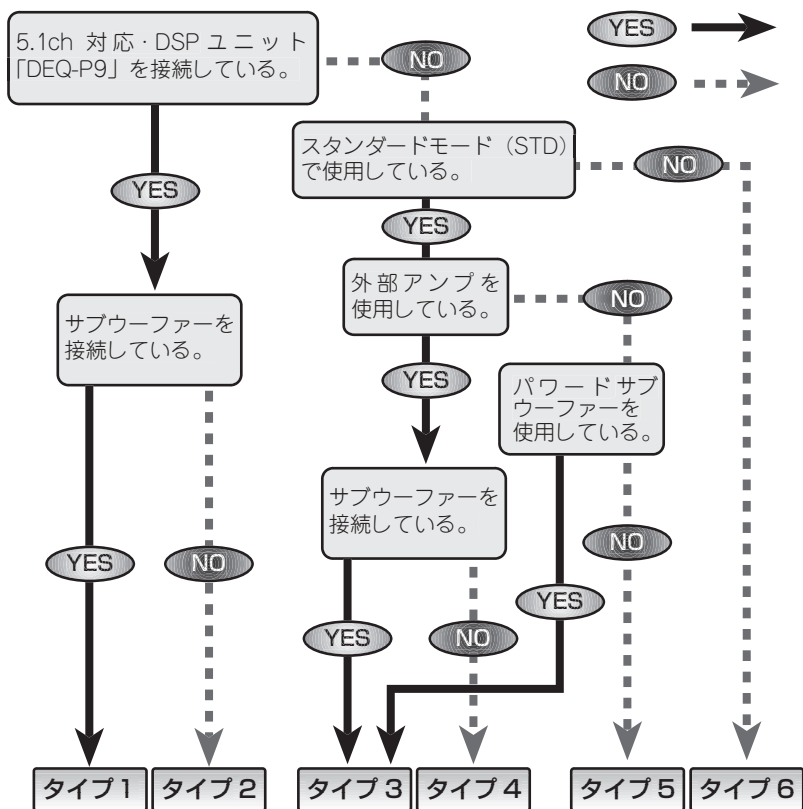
YES
NO

5.1ch 対応・DSP ユニット「DEQ-P9」を接続している。

NO

スタンダードモード（STD）で使用している。

NO

YES

YES

外部アンプを使用している。

NO

サブウーファーを接続している。

YES

パワードサブウーファーを使用している。

サブウーファーを接続している。

NO

YES

NO

YES

YES

NO

タイプ 1
タイプ 2
タイプ 3
タイプ 4
タイプ 5
タイプ 6